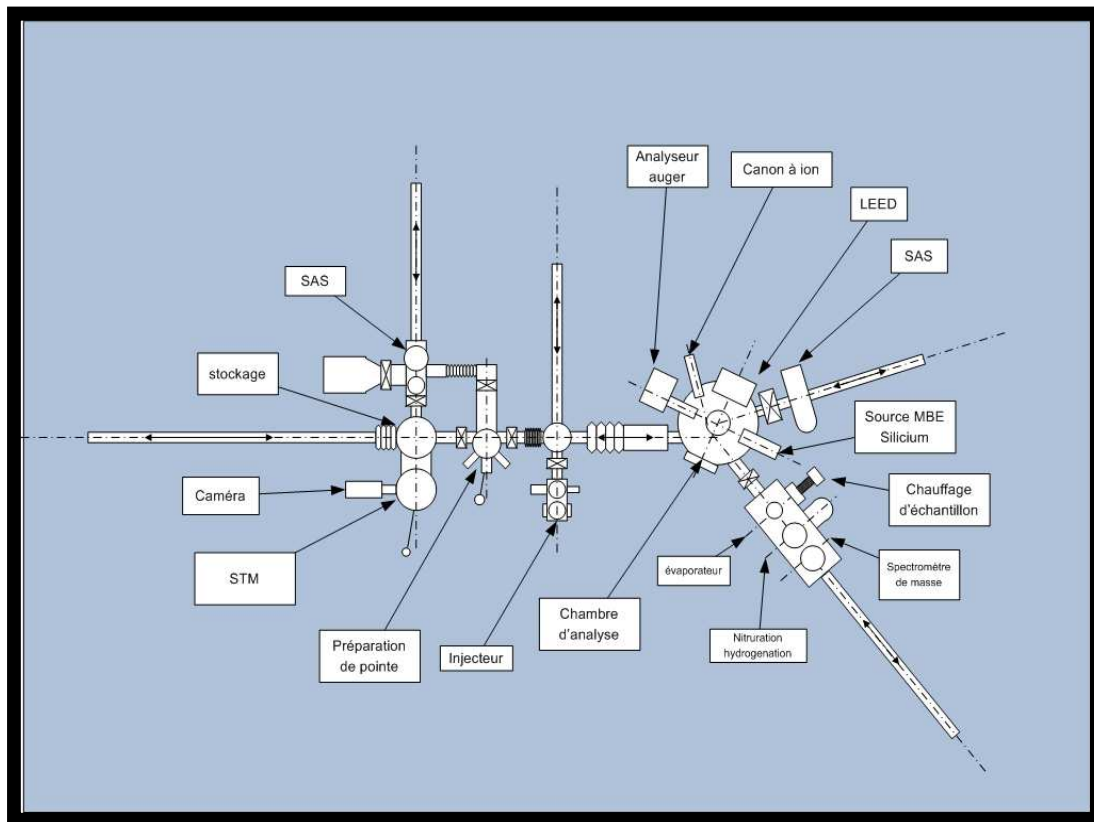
Analyseur auger

Canon à ion

LEED

SAS

SAS

stockage

Source MBE Silicium

Chauffage d'échantillon

Caméra

STM

évaporateur

Spectromètre de masse

Chambre d'analyse

Nitruration hydrogenation

Préparation de pointe

Injecteur